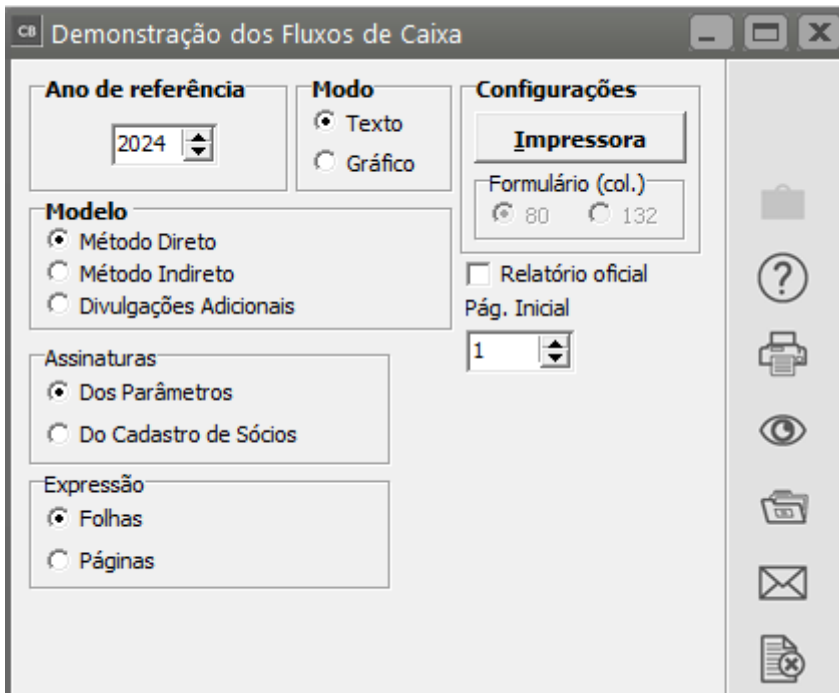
CB Demonstração dos Fluxos de Caixa

Ano de referência
2024

Modo
Texto
Gráfico

Configurações
Impressora
Formulário (col.)
80 132

Modelo
Método Direto
Método Indireto
Divulgações Adicionais

Relatório oficial
Pág. Inicial
1

Assinaturas
Dos Parâmetros
Do Cadastro de Sócios

Expressão
Folhas
Páginas

?